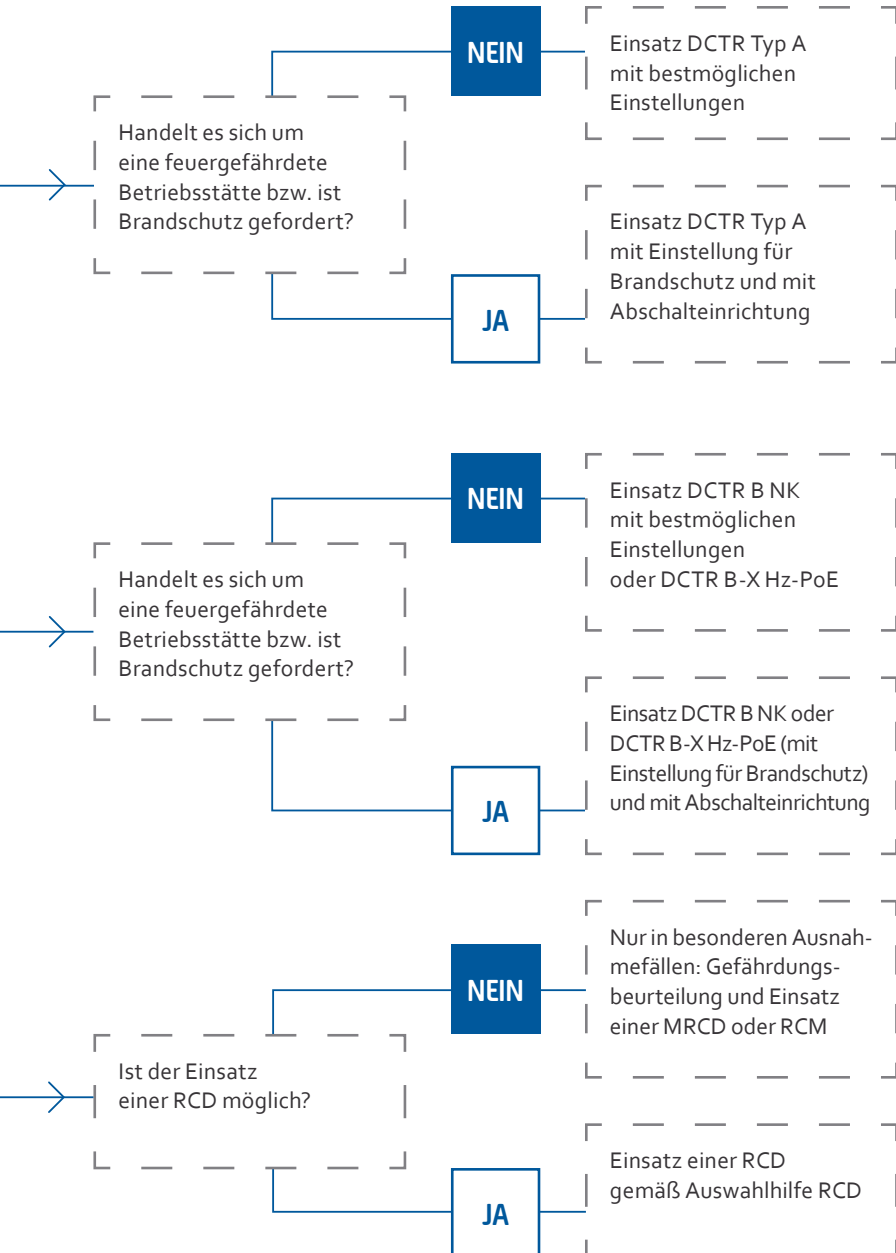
NEIN

Einsatz DCTR Typ A mit bestmöglichen Einstellungen

Handelt es sich um eine feuergefährdete Betriebsstätte bzw. ist Brandschutz gefordert?

Einsatz DCTR Typ A mit Einstellung für Brandschutz und mit Abschalteinrichtung

JA

NEIN

Einsatz DCTR B NK mit bestmöglichen Einstellungen oder DCTR B-X Hz-PoE

Handelt es sich um eine feuergefährdete Betriebsstätte bzw. ist Brandschutz gefordert?

Einsatz DCTR B NK oder DCTR B-X Hz-PoE (mit Einstellung für Brandschutz) und mit Abschalteinrichtung

JA

Nur in besonderen Ausnahmefällen: Gefährdungsbeurteilung und Einsatz einer MRCD oder RCM

NEIN

Ist der Einsatz einer RCD möglich?

Einsatz einer RCD gemäß Auswahlhilfe RCD

JA